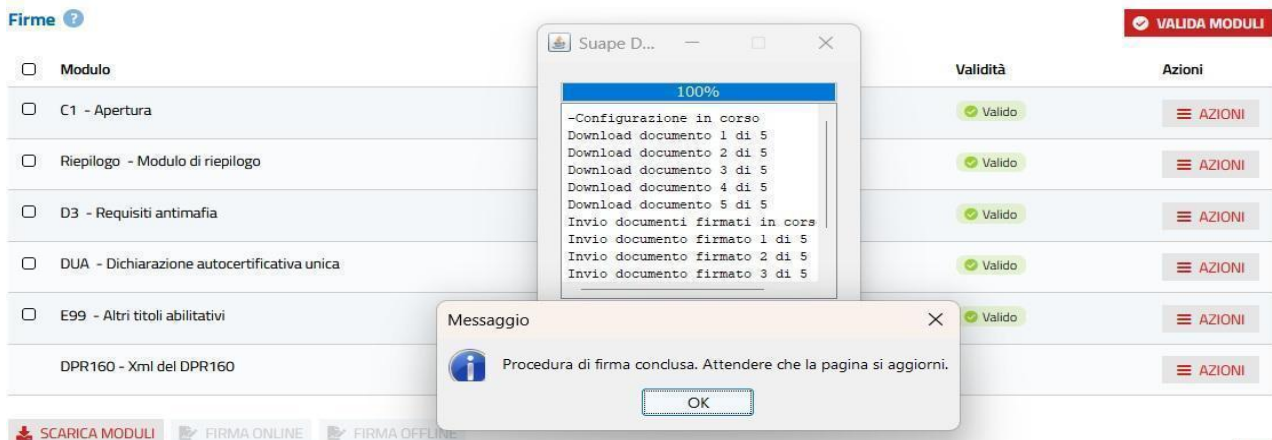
Firme

VALIDA MODULI

| | Modulo | Validità | Azioni |
|---|---|---|---|
| ☐ | C1 - Apertura | Valido | AZIONI |
| ☐ | Riepilogo - Modulo di riepilogo | Valido | AZIONI |
| ☐ | D3 - Requisiti antimafia | Valido | AZIONI |
| ☐ | DUA - Dichiarazione autocertificativa unica | Valido | AZIONI |
| ☐ | E99 - Altri titoli abilitativi | Valido | AZIONI |
| | DPR160 - Xml del DPR160 | | AZIONI |

SCARICA MODULI FIRMA ONLINE FIRMA OFFLINE

Suape D...

100%

-Configurazione in corso
Download documento 1 di 5
Download documento 2 di 5
Download documento 3 di 5
Download documento 4 di 5
Download documento 5 di 5
Invio documenti firmati in cors
Invio documento firmato 1 di 5
Invio documento firmato 2 di 5
Invio documento firmato 3 di 5

Messaggio

Procedura di firma conclusa. Attendere che la pagina si aggiorni.

OK